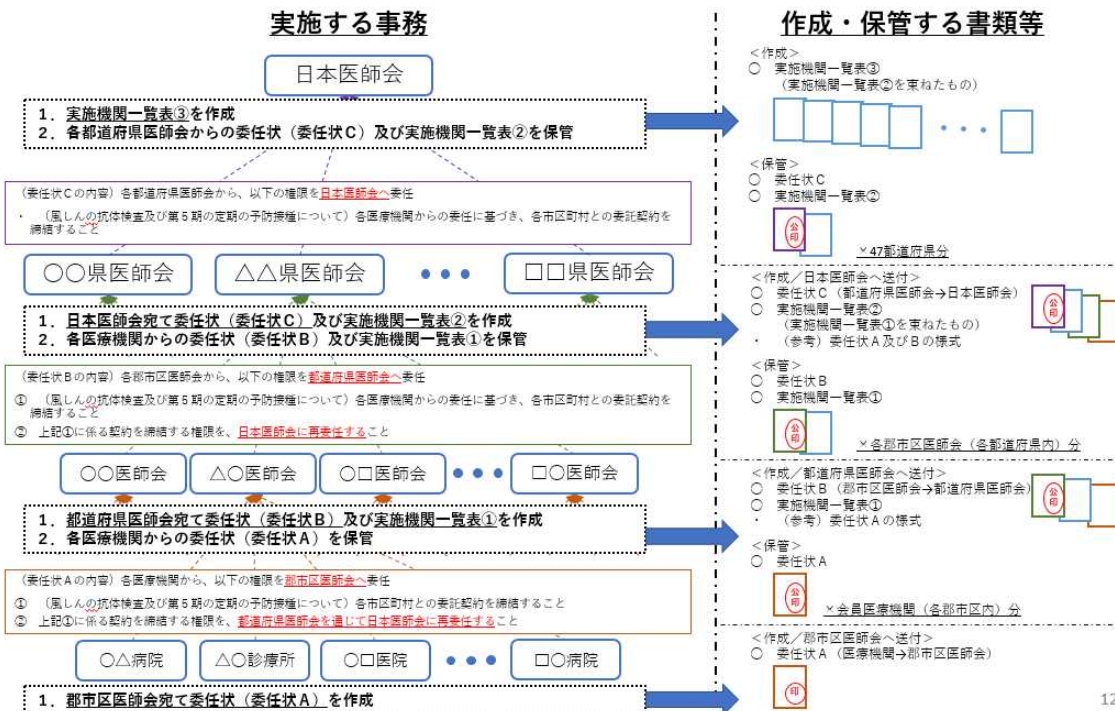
実施する事務

日本医師会

1．実施機関一覧表③を作成
2．各都道府県医師会からの委任状（委任状C）及び実施機関一覧表②を保管

（委任状Cの内容）各都道府県医師会から、以下の権限を日本医師会へ委任
・（風しんの抗体検査及び第５期の定期の予防接種について）各医療機関からの委任に基づき、各市区町村との委託契約を締結すること

○○県医師会　△△県医師会　●●●　□□県医師会

1．日本医師会宛て委任状（委任状C）及び実施機関一覧表②を作成
2．各医療機関からの委任状（委任状B）及び実施機関一覧表①を保管

（委任状Bの内容）各郡市区医師会から、以下の権限を都道府県医師会へ委任
①（風しんの抗体検査及び第５期の定期の予防接種について）各医療機関からの委任に基づき、各市区町村との委託契約を締結すること
② 上記①に係る契約を締結する権限を、日本医師会に再委任すること

○○医師会　△○医師会　○□医師会　●●●　□○医師会

1．都道府県医師会宛て委任状（委任状B）及び実施機関一覧表①を作成
2．各医療機関からの委任状（委任状A）を保管

（委任状Aの内容）各医療機関から、以下の権限を郡市区医師会へ委任
①（風しんの抗体検査及び第５期の定期の予防接種について）各市区町村との委託契約を締結すること
② 上記①に係る契約を締結する権限を、都道府県医師会を通じて日本医師会に再委任すること

○△病院　△○診療所　○□医院　●●●　□○病院

1．郡市区医師会宛て委任状（委任状A）を作成

作成・保管する書類等

＜作成＞
○ 実施機関一覧表③
（実施機関一覧表②を束ねたもの）
・・・

＜保管＞
○ 委任状C
○ 実施機関一覧表②
公印
×47都道府県分

＜作成／日本医師会へ送付＞
○ 委任状C（都道府県医師会→日本医師会）
○ 実施機関一覧表②
（実施機関一覧表①を束ねたもの）
・（参考）委任状A及びBの様式
公印

＜保管＞
○ 委任状B
○ 実施機関一覧表①
公印
×各郡市区医師会（各都道府県内）分

＜作成／都道府県医師会へ送付＞
○ 委任状B（郡市区医師会→都道府県医師会）
○ 実施機関一覧表①
・（参考）委任状Aの様式
公印

＜保管＞
○ 委任状A
公印
×会員医療機関（各郡市区内）分

＜作成／郡市区医師会へ送付＞
○ 委任状A（医療機関→郡市区医師会）
印

12